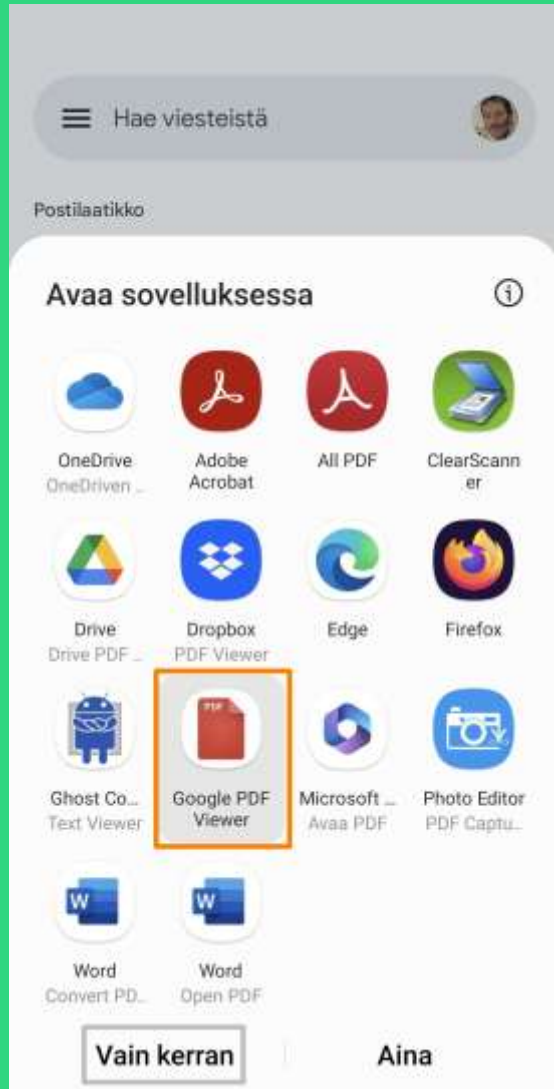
Hae viesteistä

Postilaatikko

Avaa sovelluksessa

OneDrive
OneDriven ...

Adobe Acrobat

All PDF

ClearScanner

Drive
Drive PDF ...

Dropbox
PDF Viewer

Edge

Firefox

Ghost Co...
Text Viewer

Google PDF Viewer

Microsoft ...
Avaa PDF

Photo Editor
PDF Captu...

Word
Convert PD...

Word
Open PDF

Vain kerran

Aina